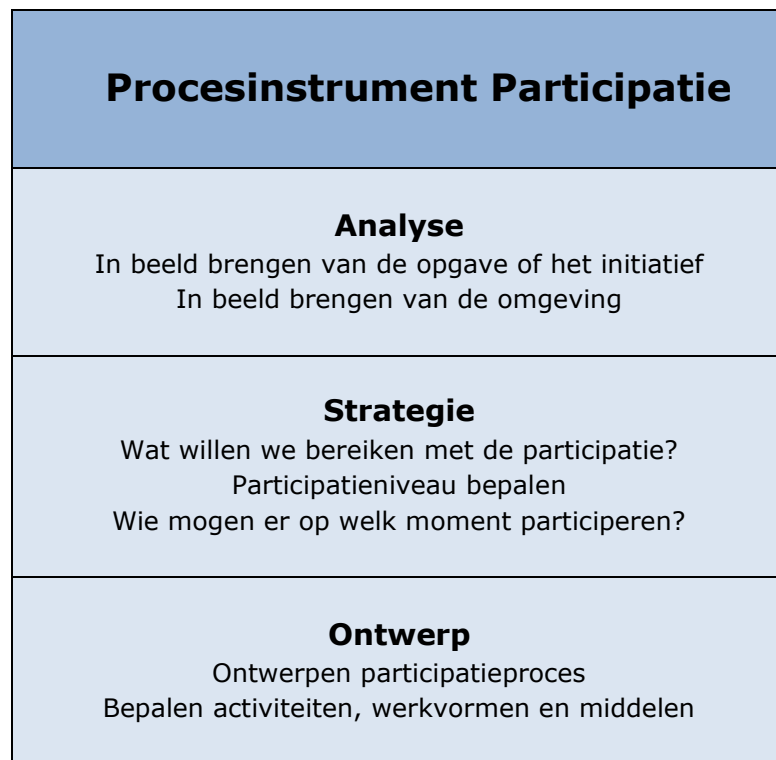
Procesinstrument Participatie

Analyse
In beeld brengen van de opgave of het initiatief
In beeld brengen van de omgeving

Strategie
Wat willen we bereiken met de participatie?
Participatieniveau bepalen
Wie mogen er op welk moment participeren?

Ontwerp
Ontwerpen participatieproces
Bepalen activiteiten, werkvormen en middelen